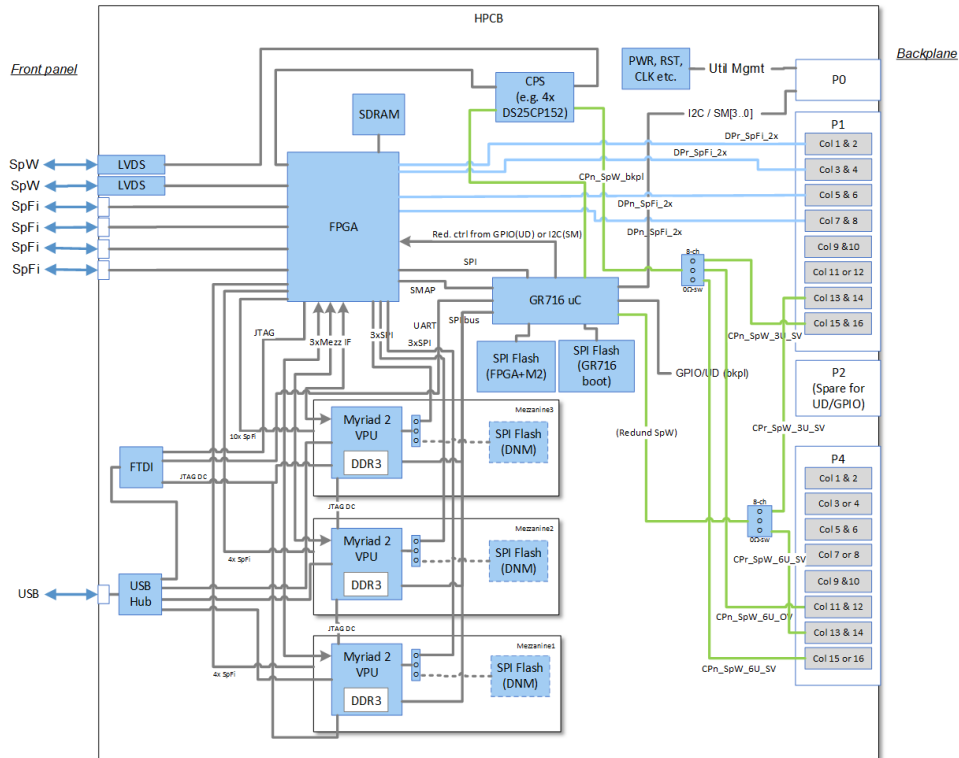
HPCB

Front panel

Backplane

SpW
SpW
SpFi
SpFi
SpFi
SpFi

LVDS
LVDS

SDRAM

CPS
(e.g. 4x
DS25CP152)

PWR, RST,
CLK etc.

Util Mgmt

P0

I2C / SM[3..0]

P1

DPr_SpFi_2x
DPr_SpFi_2x
CPn_SpW_bkpl
DPn_SpFi_2x
DPn_SpFi_2x

Col 1 & 2
Col 3 & 4
Col 5 & 6
Col 7 & 8
Col 9 &10
Col 11 or 12
Col 13 & 14
Col 15 & 16

FPGA

Red. ctrl from GPIO(UD) or I2C(SM)

SPI
SMAP

GR716 uC

8-ch
OD-sw

CPn_SpW_3U_SV

JTAG
3xMezz IF
3xSPI
UART
SPI bus
3xSPI

SPI Flash
(FPGA+M2)

SPI Flash
(GR716
boot)

GPIO/UD (bkpl)

P2
(Spare for
UD/GPIO)

10x SpFi

FTDI

JTAG DC

Mezzanine3
Myriad 2
VPU
DDR3
SPI Flash
(DNM)

(Redund SpW)

CPr_SpW_3U_SV

P4

Col 1 & 2
Col 3 or 4
Col 5 & 6
Col 7 or 8
Col 9 &10
Col 11 & 12
Col 13 & 14
Col 15 or 16

8-ch
OD-sw

CPr_SpW_6U_SV

JTAG DC

Mezzanine2
Myriad 2
VPU
DDR3
SPI Flash
(DNM)

4x SpFi

USB

USB
Hub

CPn_SpW_6U_OY

JTAG DC

Mezzanine1
Myriad 2
VPU
DDR3
SPI Flash
(DNM)

4x SpFi

CPn_SpW_6U_SV